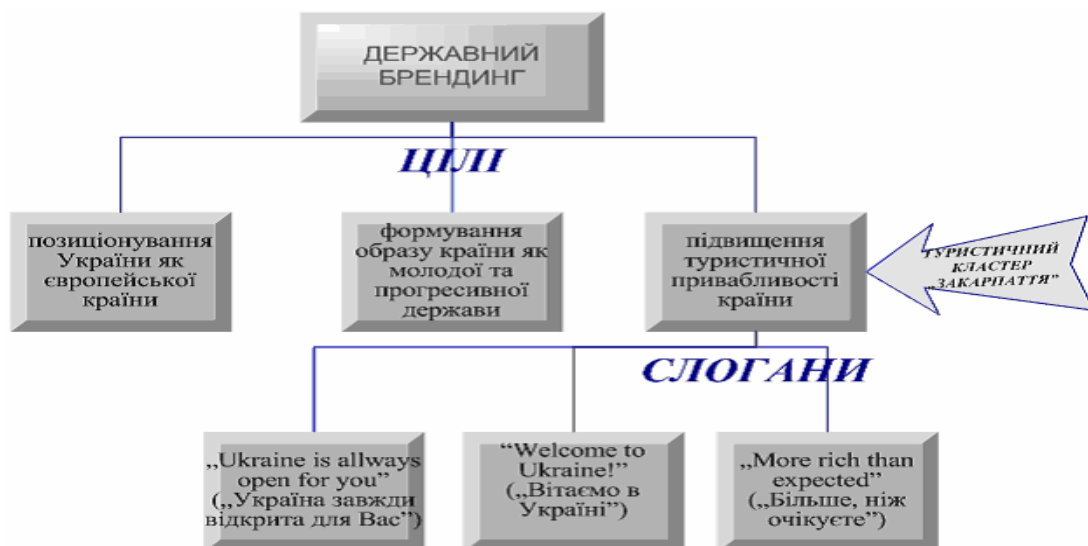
ДЕРЖАВНИЙ БРЕНДИНГ

ЦІЛІ

позиціонування України як європейської країни

формування образу країни як молодої та прогресивної держави

підвищення туристичної привабливості країни

ТУРИСТИЧНИЙ КЛАСТЕР „ЗАКАРПАТТЯ"

СЛОГАНИ

„Ukraine is allways open for you" („Україна завжди відкрита для Вас")

"Welcome to Ukraine!" („Вітаємо в Україні")

„More rich than expected" („Більше, ніж очікуєте")